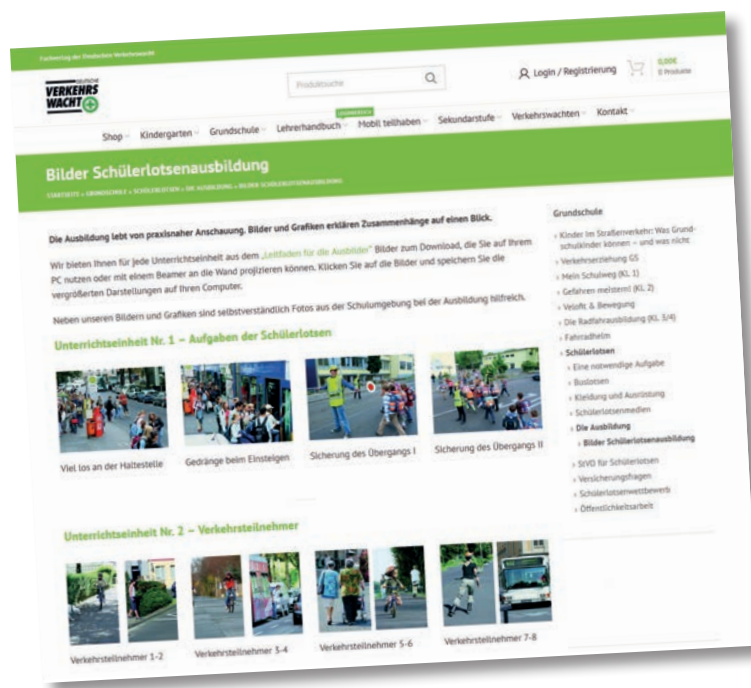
Fachverlag der Deutschen Verkehrswacht

DEUTSCHE VERKEHRS WACHT

Produktsuche

Login / Registrierung

0,00€
0 Produkte

Shop Kindergarten Grundschule Lehrerhandbuch Mobil teilhaben Sekundarstufe Verkehrswachten Kontakt

Bilder Schülerlotsenausbildung

STARTSEITE » GRUNDSCHULE » SCHÜLERLOTSEN » DIE AUSBILDUNG » BILDER SCHÜLERLOTSENAUSBILDUNG

Die Ausbildung lebt von praxisnaher Anschauung. Bilder und Grafiken erklären Zusammenhänge auf einen Blick.

Wir bieten Ihnen für jede Unterrichtseinheit aus dem „Leitfaden für die Ausbilder" Bilder zum Download, die Sie auf Ihrem PC nutzen oder mit einem Beamer an die Wand projizieren können. Klicken Sie auf die Bilder und speichern Sie die vergrößerten Darstellungen auf Ihrem Computer.

Neben unseren Bildern und Grafiken sind selbstverständlich Fotos aus der Schulumgebung bei der Ausbildung hilfreich.

Unterrichtseinheit Nr. 1 – Aufgaben der Schülerlotsen

Viel los an der Haltestelle

Gedränge beim Einsteigen

Sicherung des Übergangs I

Sicherung des Übergangs II

Unterrichtseinheit Nr. 2 – Verkehrsteilnehmer

Verkehrsteilnehmer 1-2

Verkehrsteilnehmer 3-4

Verkehrsteilnehmer 5-6

Verkehrsteilnehmer 7-8

Grundschule

Kinder im Straßenverkehr: Was Grundschulkinder können – und was nicht
Verkehrserziehung GS
Mein Schulweg (KL 1)
Gefahren meistern! (KL 2)
Velofit & Bewegung
Die Radfahrausbildung (KL 3/4)
Fahrradhelm
Schülerlotsen
Eine notwendige Aufgabe
Buslotsen
Kleidung und Ausrüstung
Schülerlotsenmedien
Die Ausbildung
Bilder Schülerlotsenausbildung
StVO für Schülerlotsen
Versicherungsfragen
Schülerlotsenwettbewerb
Öffentlichkeitsarbeit